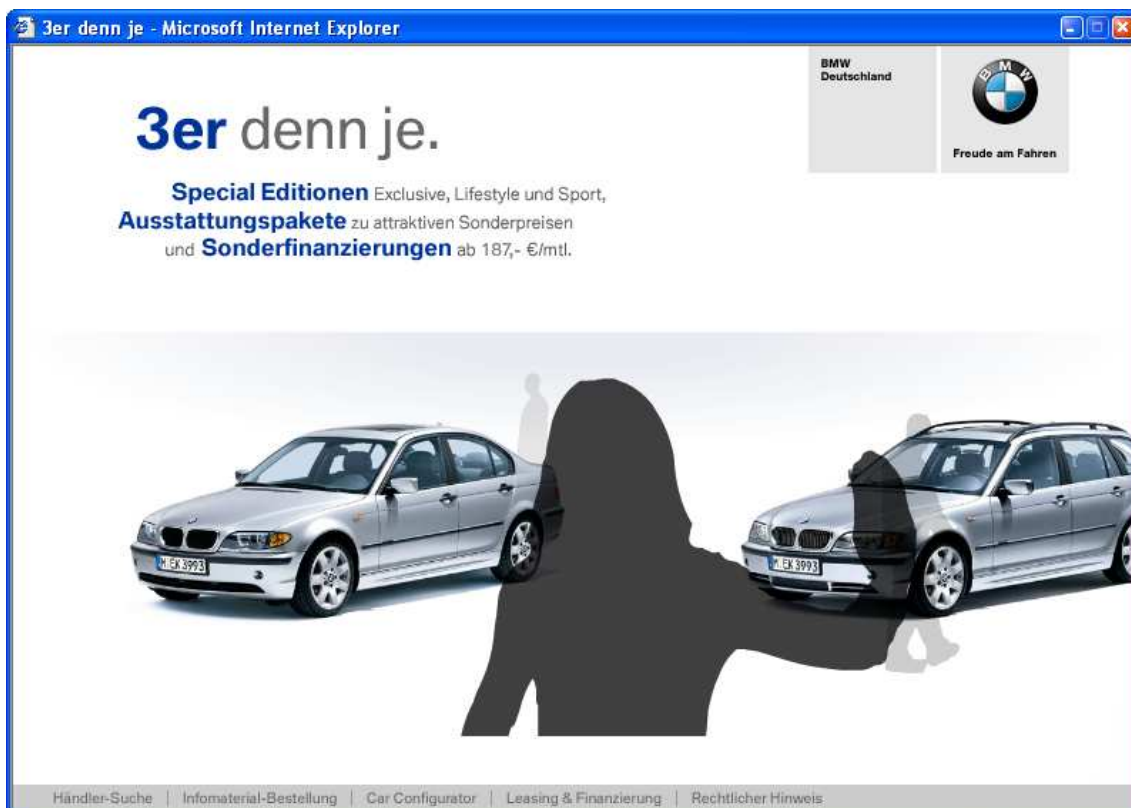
3er denn je - Microsoft Internet Explorer

BMW Deutschland

B M W

Freude am Fahren

3er denn je.

Special Editionen Exclusive, Lifestyle und Sport, Ausstattungspakete zu attraktiven Sonderpreisen und Sonderfinanzierungen ab 187,- €/mtl.

M EK 3993

M EK 3993

Händler-Suche | Infomaterial-Bestellung | Car Configurator | Leasing & Finanzierung | Rechtlicher Hinweis